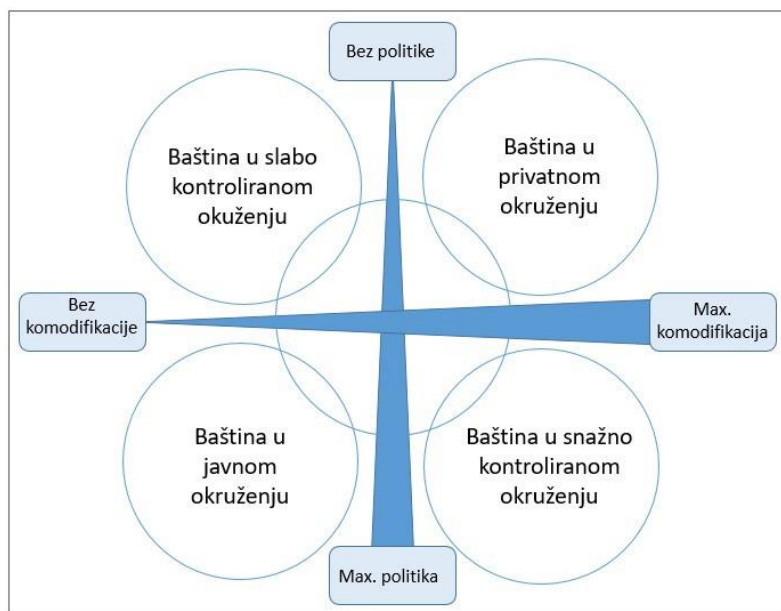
Bez politike

Baština u slabo kontroliranom okuženju

Baština u privatnom okruženju

Bez komodifikacije

Max. komodifikacija

Baština u javnom okruženju

Baština u snažno kontroliranom okruženju

Max. politika